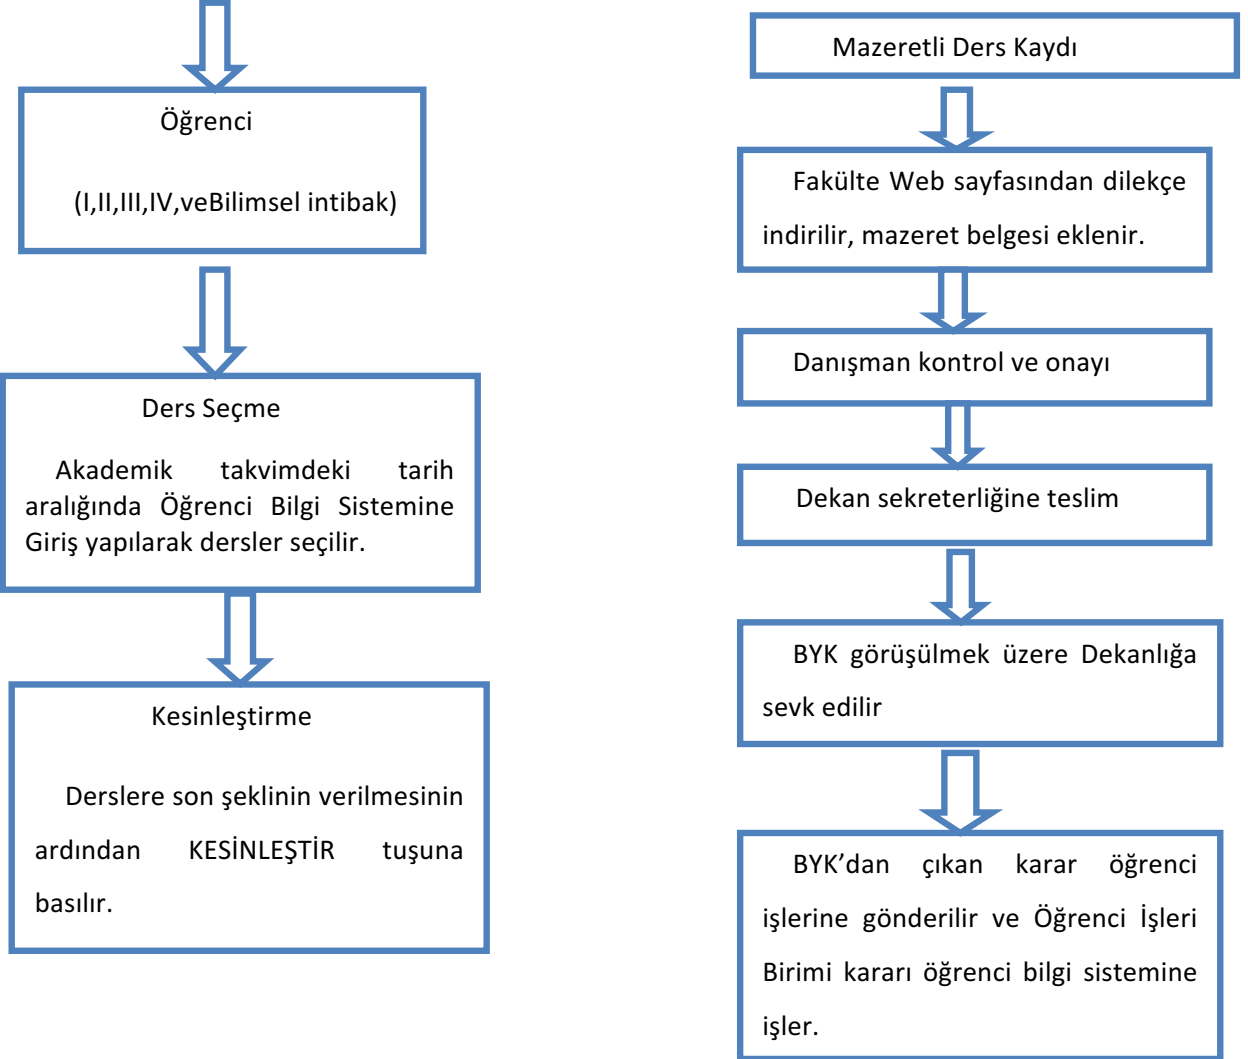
Öğrenci

(I,II,III,IV,veBilimsel intibak)

Ders Seçme

Akademik takvimdeki tarih aralığında Öğrenci Bilgi Sistemine Giriş yapılarak dersler seçilir.

Kesinleştirme

Derslere son şeklinin verilmesinin ardından KESİNLEŞTİR tuşuna basılır.

Mazeretli Ders Kaydı

Fakülte Web sayfasından dilekçe indirilir, mazeret belgesi eklenir.

Danışman kontrol ve onayı

Dekan sekreterliğine teslim

BYK görüşülmek üzere Dekanlığa sevk edilir

BYK'dan çıkan karar öğrenci işlerine gönderilir ve Öğrenci İşleri Birimi kararı öğrenci bilgi sistemine işler.